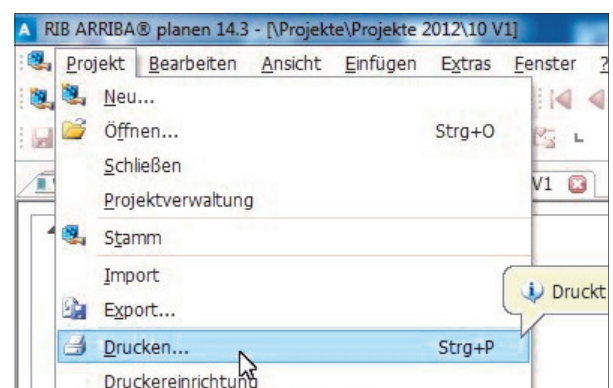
A RIB ARRIBA® planen 14.3 - [\Projekte\Projekte 2012\10 V1]

Projekt Bearbeiten Ansicht Einfügen Extras Fenster ?

Neu...
Öffnen... Strg+O
Schließen
Projektverwaltung
Stamm
Import
Export...
Drucken... Strg+P
Druckereinrichtung

V1

Druckt